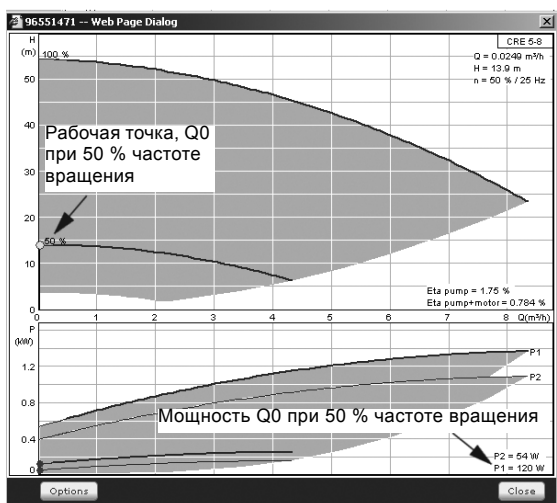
96551471 -- Web Page Dialog

H (m)

CRE 5-8
Q = 0.0249 m³/h
H = 13.9 m
n = 50 % / 25 Hz

100 %

50

40

Рабочая точка, Q0 при 50 % частоте вращения

30

20

50 %

10

Eta pump = 1.75 %
Eta pump+motor = 0.784 %

0

0 1 2 3 4 5 6 7 8 Q(m³/h)

P (kW)

P1

1.2

P2

0.8

Мощность Q0 при 50 % частоте вращения

0.4

P2 = 54 W
P1 = 120 W

0

Options

Close